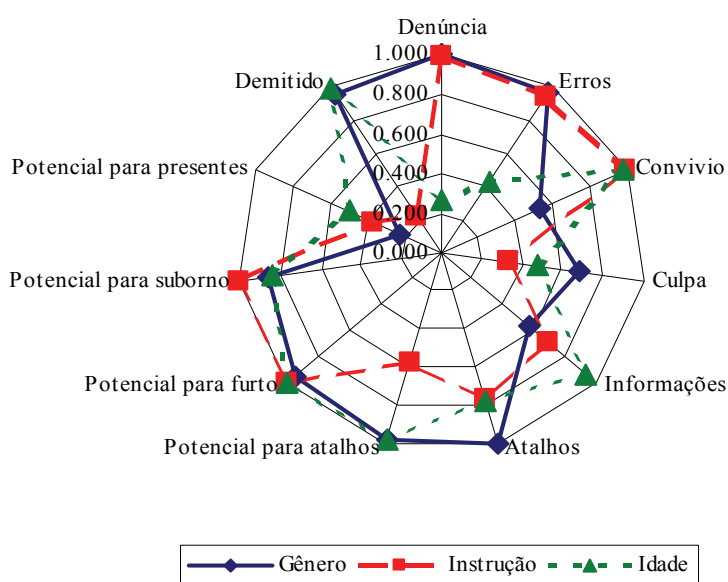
Denúncia
1.000
0.800
0.600
0.400
0.200
0.000
Erros
Convivio
Culpa
Informações
Atalhos
Potencial para atalhos
Potencial para furto
Potencial para suborno
Potencial para presentes
Demitido

Gênero
Instrução
Idade